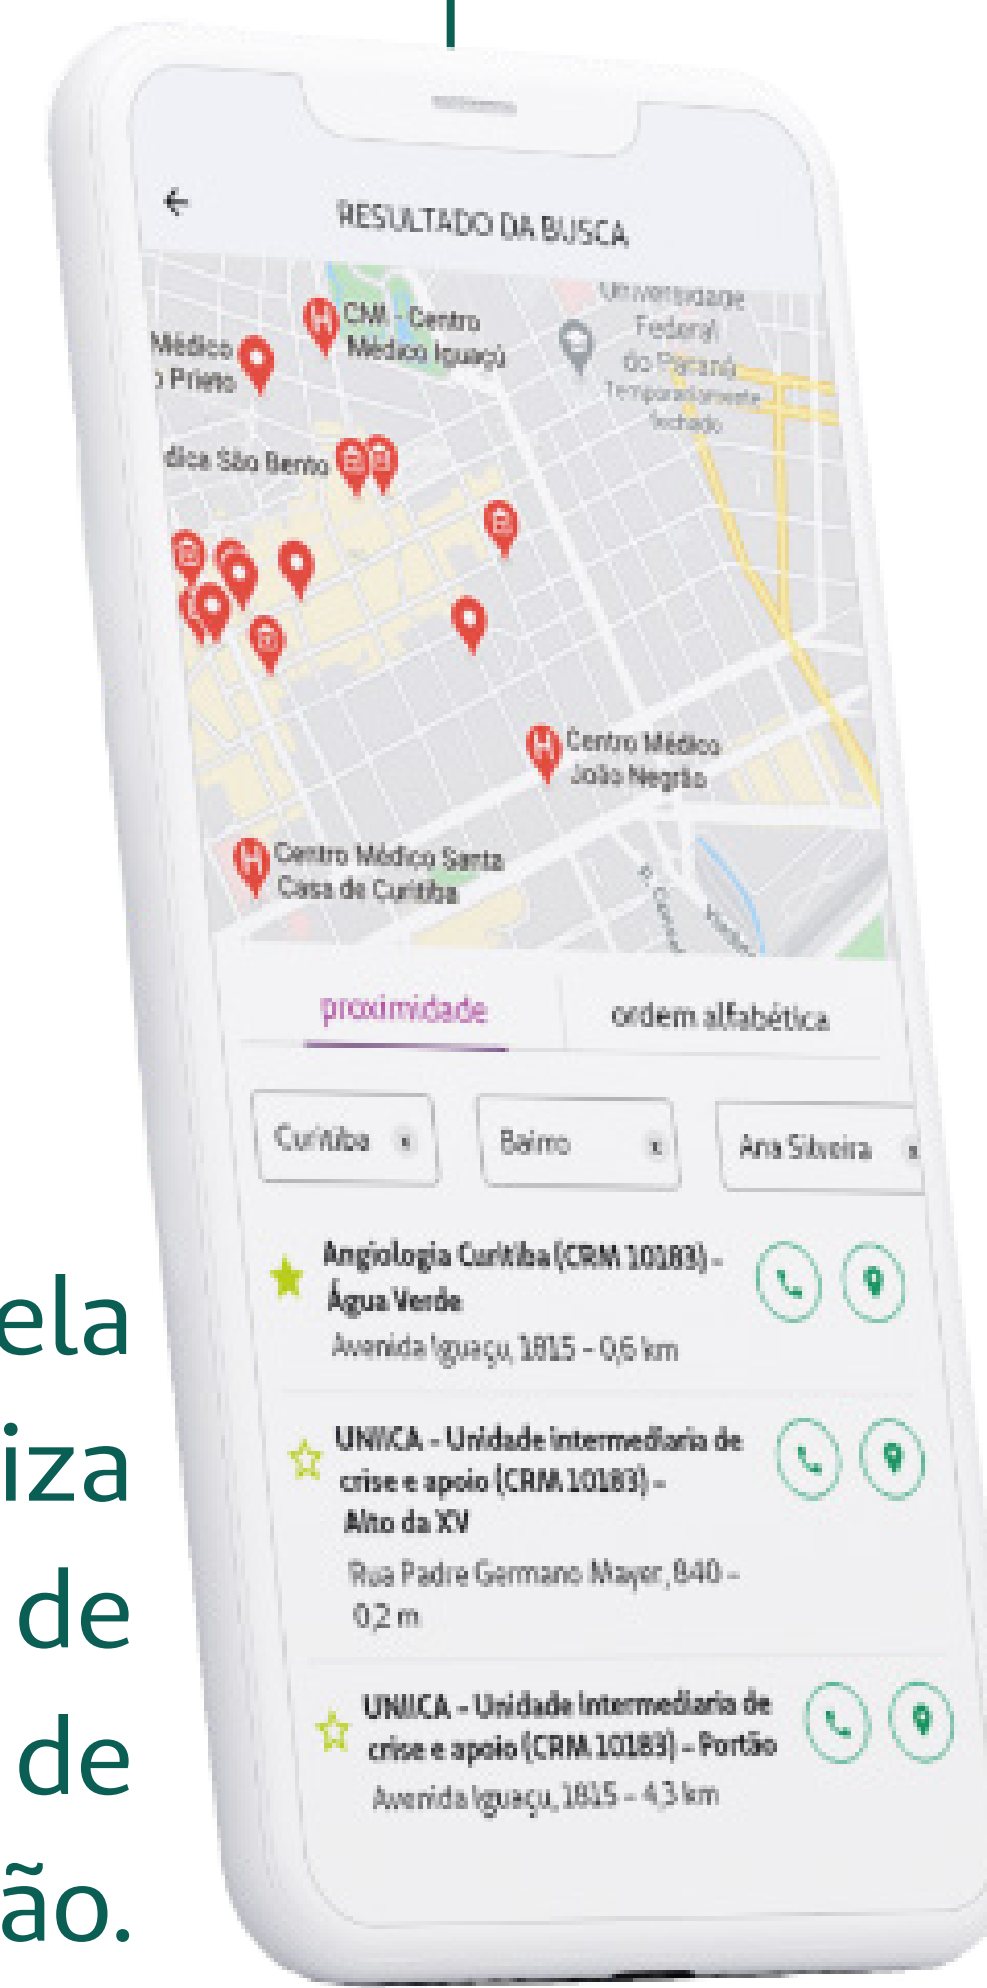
RESULTADO DA BUSCA

Médico
Prieto

CMI - Centro Médico Iguaçu

Universidade Federal do Paraná Temporariamente fechado

dica São Bento

Centro Médico João Negrão

Centro Médico Santa Casa de Curitiba

proximidade

ordem alfabética

Curitiba ×

Bairro ×

Ana Silveira ×

Angiologia Curitiba (CRM 10183) - Água Verde
Avenida Iguaçu, 1815 - 0,6 km

UNICA - Unidade intermediaria de crise e apoio (CRM 10183) - Alto da XV
Rua Padre Germano Mayer, 840 - 0,2 m

UNICA - Unidade Intermediaria de crise e apoio (CRM 10183) - Portão
Avenida Iguaçu, 1815 - 4,3 km

ela
iza
de
de
ão.